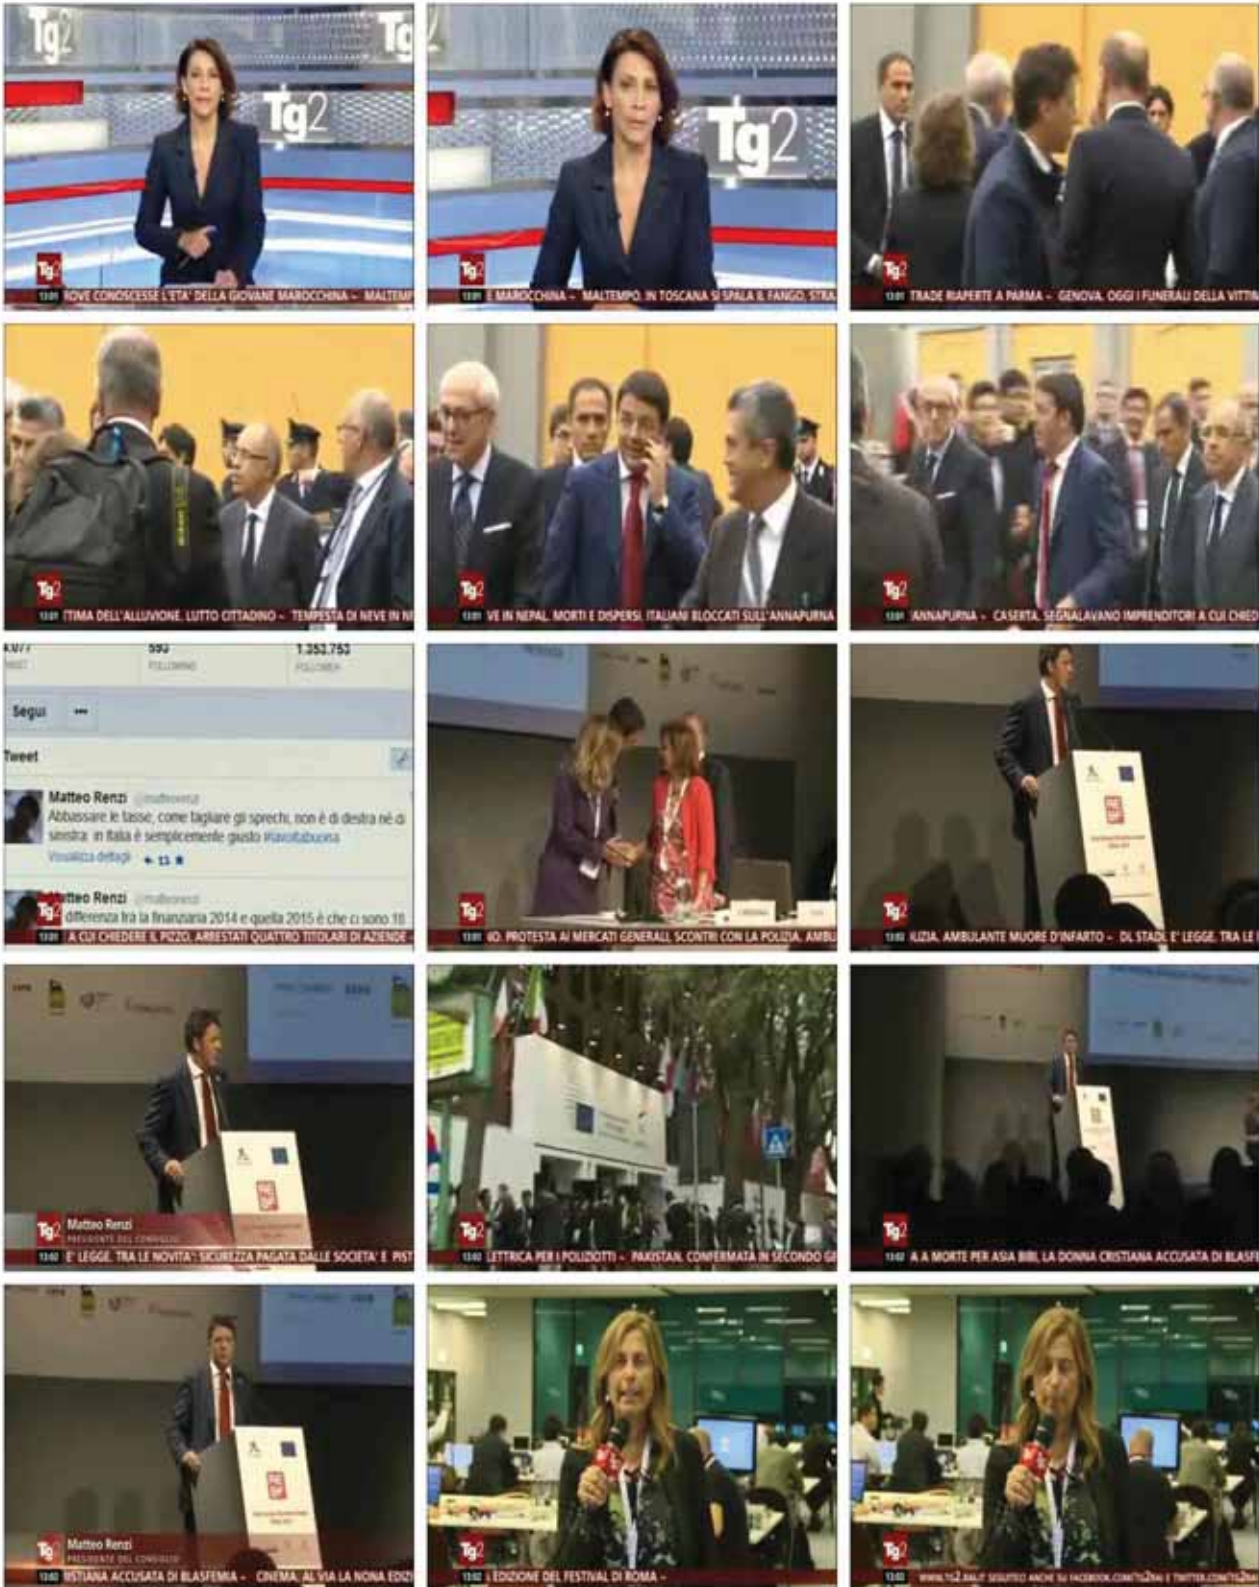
Tg2 Tg2 Tg2
Tg2
13:01 ROVE CONOSCESSE L'ETA' DELLA GIOVANE MAROCCHINA - MALTEMP

Tg2 Tg2
13:01 E MAROCCHINA - MALTEMPO, IN TOSCANA SI SPALA IL FANGO, STRA

Tg2
13:01 TRADE RIAPERTE A PARMA - GENOVA, OGGI I FUNERALI DELLA VITTI

Tg2
13:01 TTIMA DELL'ALLUVIONE, LUTTO CITTADINO - TEMPESTA DI NEVE IN NE

Tg2
13:01 VE IN NEPAL, MORTI E DISPERSI, ITALIANI BLOCCATI SULL'ANNAPURNA

Tg2
13:01 ANNAPURNA - CASERTA, SEGNALAVANO IMPRENDITORI A CUI CHIED

593 1.353.753
FOLLOWING FOLLOWER
Segui ···
Tweet
Matteo Renzi @matteorenzi
Abbassare le tasse, come tagliare gli sprechi, non è di destra né di sinistra: in Italia è semplicemente giusto #lavoltabuona
Visualizza dettagli
Matteo Renzi @matteorenzi
differenza tra la finanziaria 2014 e quella 2015 è che ci sono 18
Tg2
13:01 A CUI CHIEDERE IL PIZZO, ARRESTATI QUATTRO TITOLARI DI AZIENDE

Tg2
13:01 ID. PROTESTA AI MERCATI GENERALI, SCONTRI CON LA POLIZIA, AMBU

Tg2
13:02 IUZIA, AMBULANTE MUORE D'INFARTO - DL STADI, E' LEGGE. TRA LE N

Tg2 Matteo Renzi
PRESIDENTE DEL CONSIGLIO
13:02 E' LEGGE. TRA LE NOVITA': SICUREZZA PAGATA DALLE SOCIETA' E PIST

Tg2
13:02 LETTRICA PER I POLIZIOTTI - PAKISTAN, CONFERMATA IN SECONDO GR

Tg2
13:02 A A MORTE PER ASIA BIBI, LA DONNA CRISTIANA ACCUSATA DI BLASFE

Tg2 Matteo Renzi
PRESIDENTE DEL CONSIGLIO
13:02 ISTIANA ACCUSATA DI BLASFEMIA - CINEMA, AL VIA LA NONA EDIZ

Tg2
13:02 EDIZIONE DEL FESTIVAL DI ROMA -

Tg2
13:02 WWW.TG2.RAI.IT SEGUITECI ANCHE SU FACEBOOK.COM/TG2RAI E TWITTER.COM/TG2